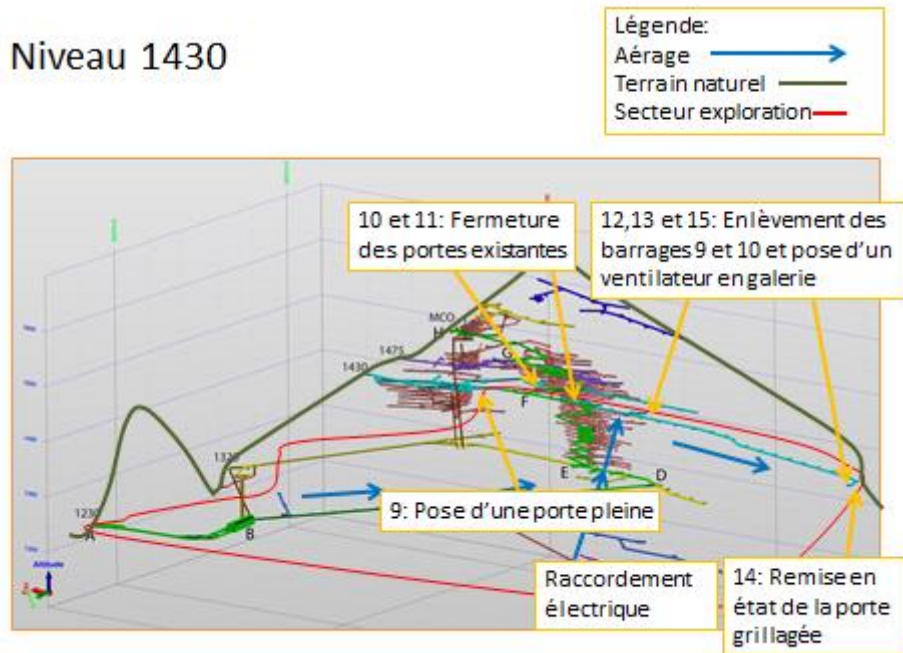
Niveau 1430

Légende:
Aérage
Terrain naturel
Secteur exploration

10 et 11: Fermeture des portes existantes

12,13 et 15: Enlèvement des barrages 9 et 10 et pose d'un ventilateur en galerie

MCO
H
1475
G
1430
F
1320
E
D
1230
A
B

9: Pose d'une porte pleine

Raccordement électrique

14: Remise en état de la porte grillagée

Altitude